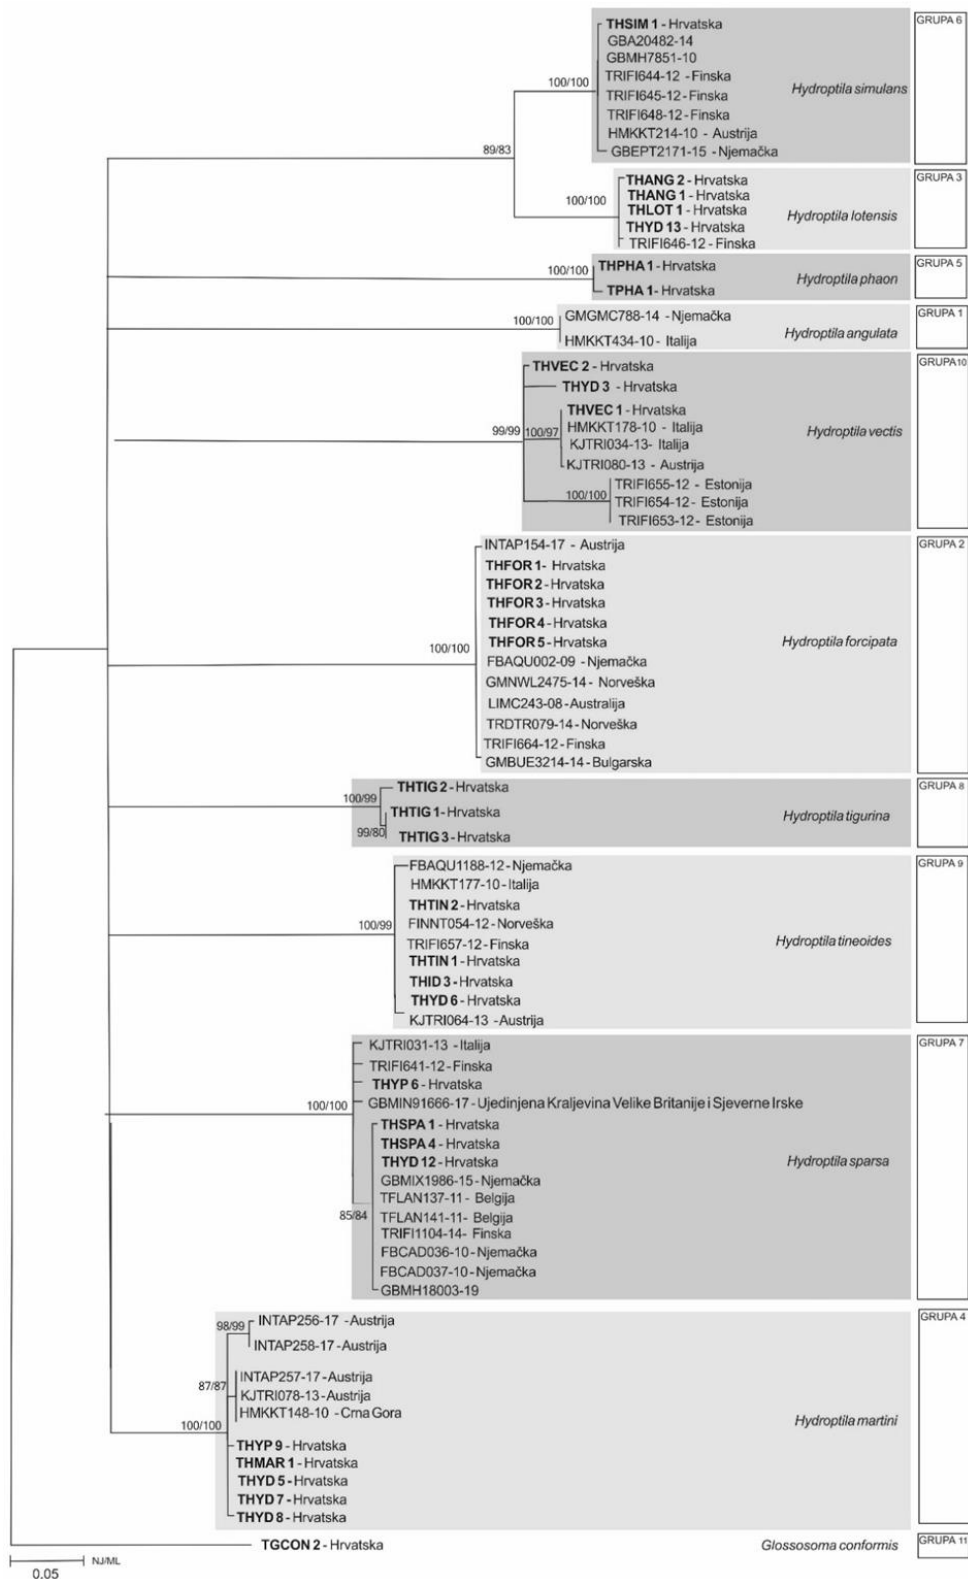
THSIM 1 - Hrvatska
GBA20482-14
GBMH7851-10
TRIFI644-12 - Finska
TRIFI645-12 - Finska
TRIFI648-12 - Finska
HMKKT214-10 - Austrija
GBEPT2171-15 - Njemačka
100/100
89/83
Hydroptila simulans
GRUPA 6

THANG 2 - Hrvatska
THANG 1 - Hrvatska
THLOT 1 - Hrvatska
THYD 13 - Hrvatska
TRIFI646-12 - Finska
100/100
Hydroptila lotensis
GRUPA 3

THPHA 1 - Hrvatska
TPHA 1 - Hrvatska
100/100
Hydroptila phaon
GRUPA 5

GMGMC788-14 - Njemačka
HMKKT434-10 - Italija
100/100
Hydroptila angulata
GRUPA 1

THVEC 2 - Hrvatska
THYD 3 - Hrvatska
THVEC 1 - Hrvatska
HMKKT178-10 - Italija
KJTRI034-13- Italija
KJTRI080-13 - Austrija
TRIFI655-12 - Estonija
TRIFI654-12- Estonija
TRIFI653-12- Estonija
99/99
100/97
100/100
Hydroptila vectis
GRUPA10

INTAP154-17 - Austrija
THFOR 1- Hrvatska
THFOR 2 - Hrvatska
THFOR 3 - Hrvatska
THFOR 4 - Hrvatska
THFOR 5 - Hrvatska
FBAQU002-09 - Njemačka
GMNWL2475-14- Norveška
LIMC243-08-Australija
TRDTR079-14 - Norveška
TRIFI664-12 - Finska
GMBUE3214-14 - Bulgarska
100/100
Hydroptila forcipata
GRUPA 2

THTIG 2 - Hrvatska
THTIG 1 - Hrvatska
THTIG 3 - Hrvatska
100/99
99/80
Hydroptila tigurina
GRUPA 8

FBAQU1188-12 - Njemačka
HMKKT177-10 - Italija
THTIN 2 - Hrvatska
FINNT054-12 - Norveška
TRIFI657-12 - Finska
THTIN 1 - Hrvatska
THID 3 - Hrvatska
THYD 6 - Hrvatska
KJTRI064-13 - Austrija
100/99
Hydroptila tineoides
GRUPA 9

KJTRI031-13 - Italija
TRIFI641-12 - Finska
THYP 6 - Hrvatska
GBMIN91666-17 - Ujedinjena Kraljevina Velike Britanije i Sjeverne Irske
THSPA 1 - Hrvatska
THSPA 4 - Hrvatska
THYD 12 - Hrvatska
GBMIX1986-15 - Njemačka
TFLAN137-11 - Belgija
TFLAN141-11- Belgija
TRIFI1104-14- Finska
FBCAD036-10 - Njemačka
FBCAD037-10 - Njemačka
GBMH18003-19
100/100
85/84
Hydroptila sparsa
GRUPA 7

INTAP256-17 - Austrija
INTAP258-17 - Austrija
INTAP257-17 - Austrija
KJTRI078-13 - Austrija
HMKKT148-10 - Crna Gora
THYP 9 - Hrvatska
THMAR 1 - Hrvatska
THYD 5 - Hrvatska
THYD 7 - Hrvatska
THYD 8 - Hrvatska
98/99
87/87
100/100
Hydroptila martini
GRUPA 4

TGCON 2 - Hrvatska
Glossosoma conformis
GRUPA 11

NJ/ML
0.05